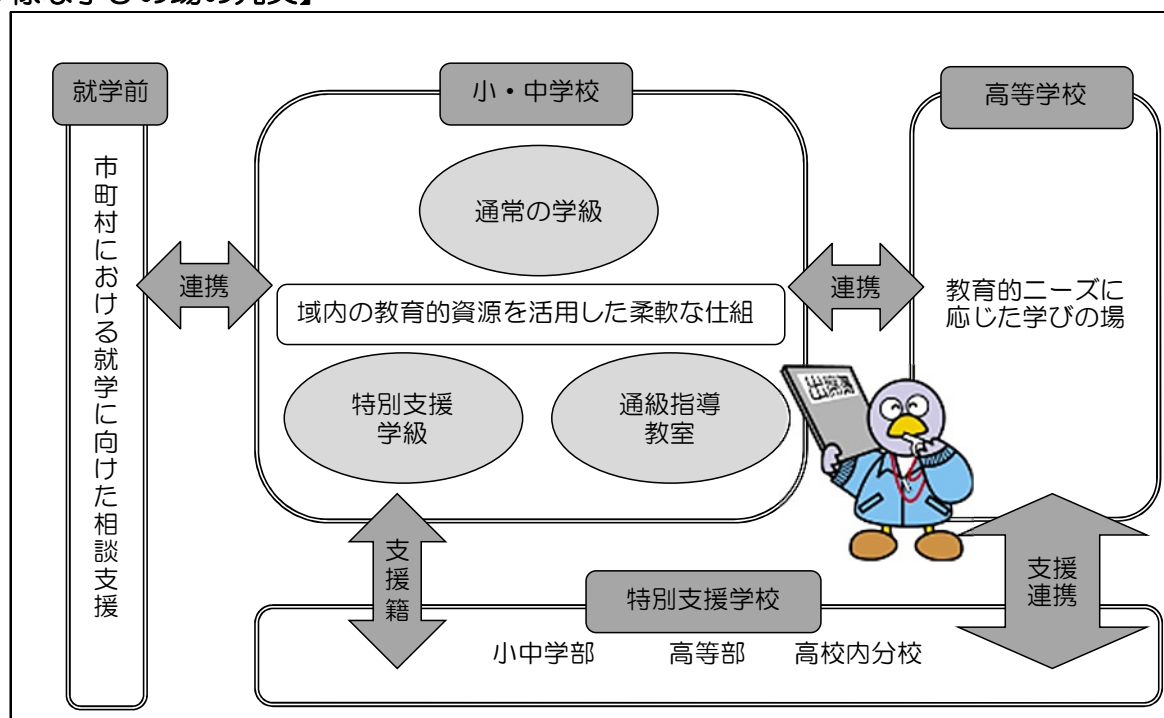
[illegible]

就学前

市町村における就学に向けた相談支援

連携

小・中学校

通常の学級

域内の教育的資源を活用した柔軟な仕組

特別支援学級

通級指導教室

連携

高等学校

教育的ニーズに応じた学びの場

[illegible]

支援籍

特別支援学校

小中学部　高等部　高校内分校

支援連携